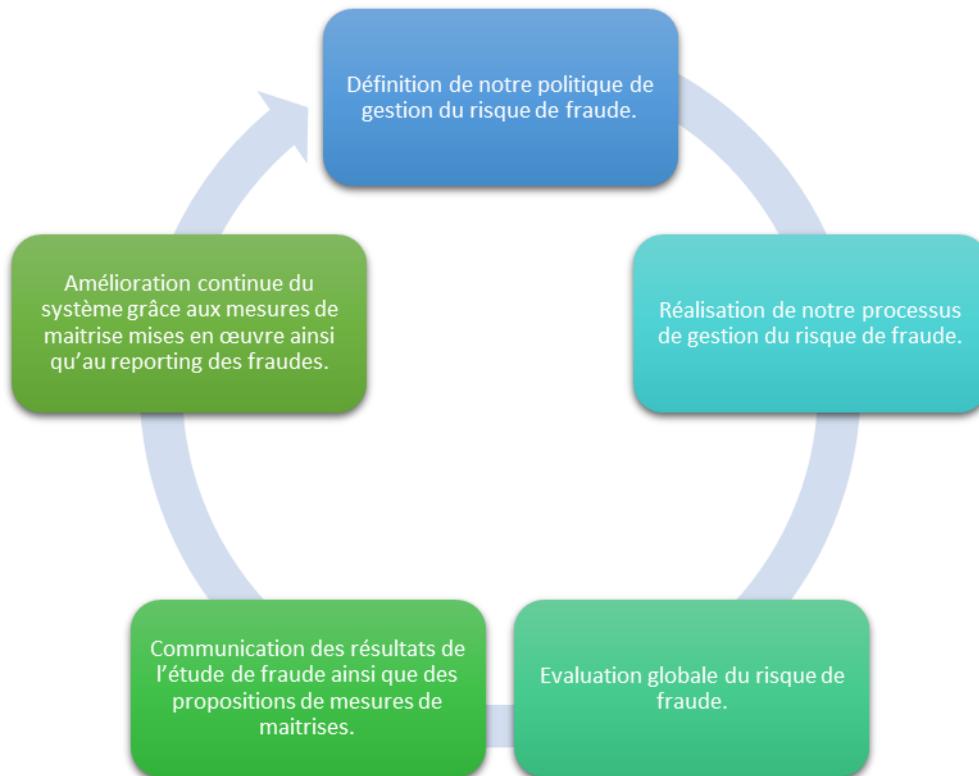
Définition de notre politique de gestion du risque de fraude.

Réalisation de notre processus de gestion du risque de fraude.

Evaluation globale du risque de fraude.

Communication des résultats de l'étude de fraude ainsi que des propositions de mesures de maitrises.

Amélioration continue du système grâce aux mesures de maitrise mises en œuvre ainsi qu'au reporting des fraudes.